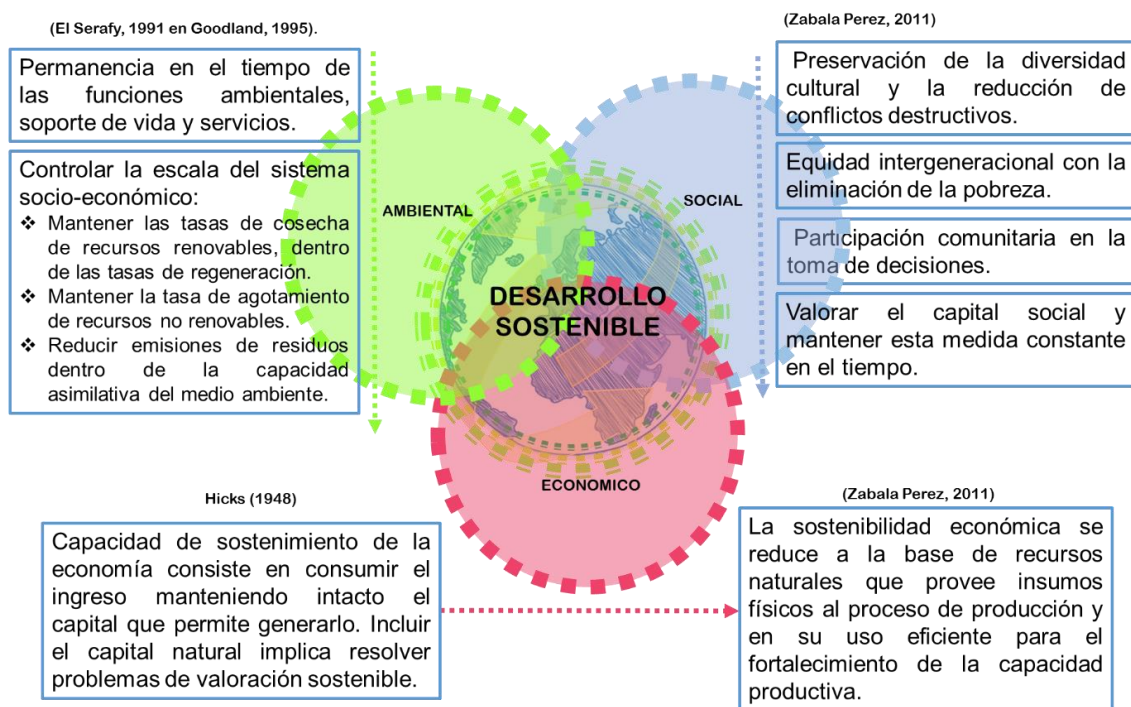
(El Serafy, 1991 en Goodland, 1995).

Permanencia en el tiempo de las funciones ambientales, soporte de vida y servicios.

Controlar la escala del sistema socio-económico:
❖ Mantener las tasas de cosecha de recursos renovables, dentro de las tasas de regeneración.
❖ Mantener la tasa de agotamiento de recursos no renovables.
❖ Reducir emisiones de residuos dentro de la capacidad asimilativa del medio ambiente.

(Zabala Perez, 2011)

Preservación de la diversidad cultural y la reducción de conflictos destructivos.

Equidad intergeneracional con la eliminación de la pobreza.

Participación comunitaria en la toma de decisiones.

Valorar el capital social y mantener esta medida constante en el tiempo.

AMBIENTAL

SOCIAL

DESARROLLO SOSTENIBLE

ECONOMICO

Hicks (1948)

Capacidad de sostenimiento de la economía consiste en consumir el ingreso manteniendo intacto el capital que permite generarlo. Incluir el capital natural implica resolver problemas de valoración sostenible.

(Zabala Perez, 2011)

La sostenibilidad económica se reduce a la base de recursos naturales que provee insumos físicos al proceso de producción y en su uso eficiente para el fortalecimiento de la capacidad productiva.